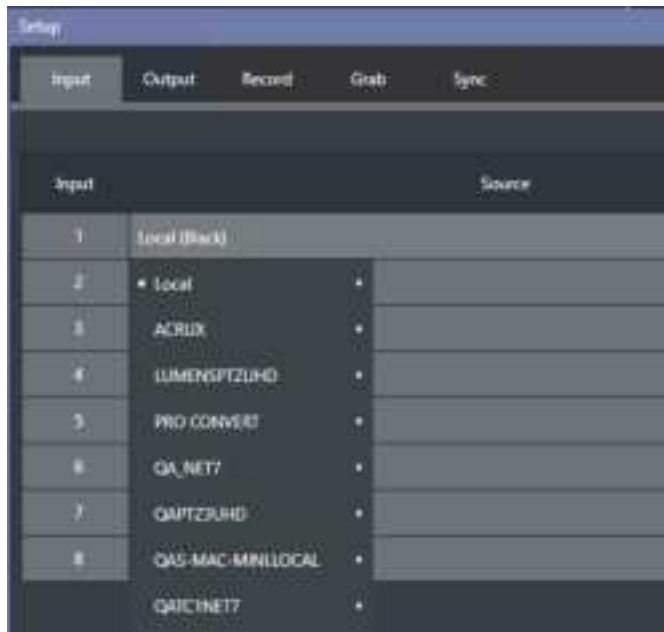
Setup

Input Output Record Grab Sync

| Input | Source |
|---|---|
| 1 | Local (Black) |
| 2 | • Local • |
| 3 | ACRUX • |
| 4 | LUMENSPTZUHD • |
| 5 | PRO CONVERT • |
| 6 | QA_NET7 • |
| 7 | QAPTZ2UHD • |
| 8 | QAS-MAC-MINI.LOCAL • |
| | QATC1NET7 • |